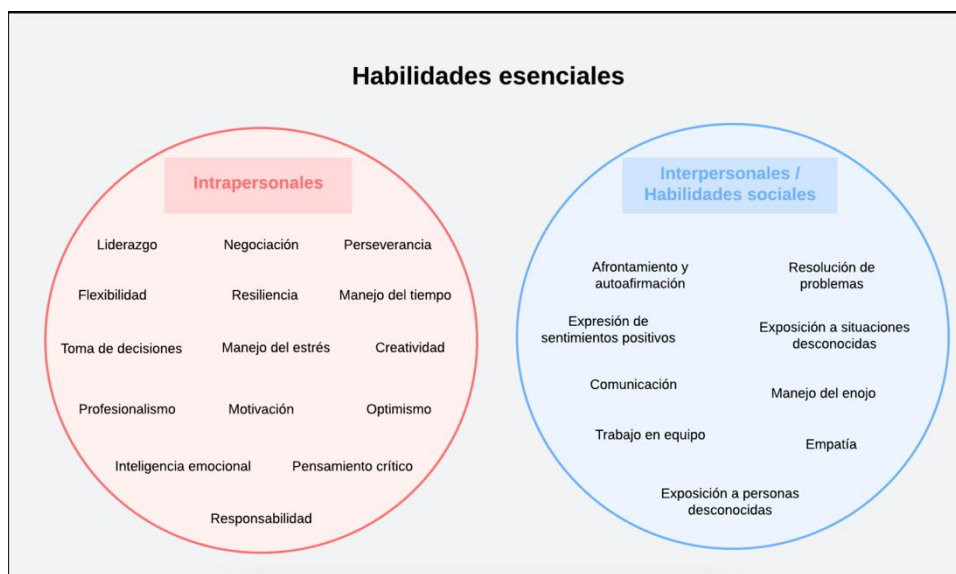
Habilidades esenciales

Intrapersonales

Liderazgo
Negociación
Perseverancia
Flexibilidad
Resiliencia
Manejo del tiempo
Toma de decisiones
Manejo del estrés
Creatividad
Profesionalismo
Motivación
Optimismo
Inteligencia emocional
Pensamiento crítico
Responsabilidad

Interpersonales / Habilidades sociales

Afrontamiento y autoafirmación
Resolución de problemas
Expresión de sentimientos positivos
Exposición a situaciones desconocidas
Comunicación
Manejo del enojo
Trabajo en equipo
Empatía
Exposición a personas desconocidas